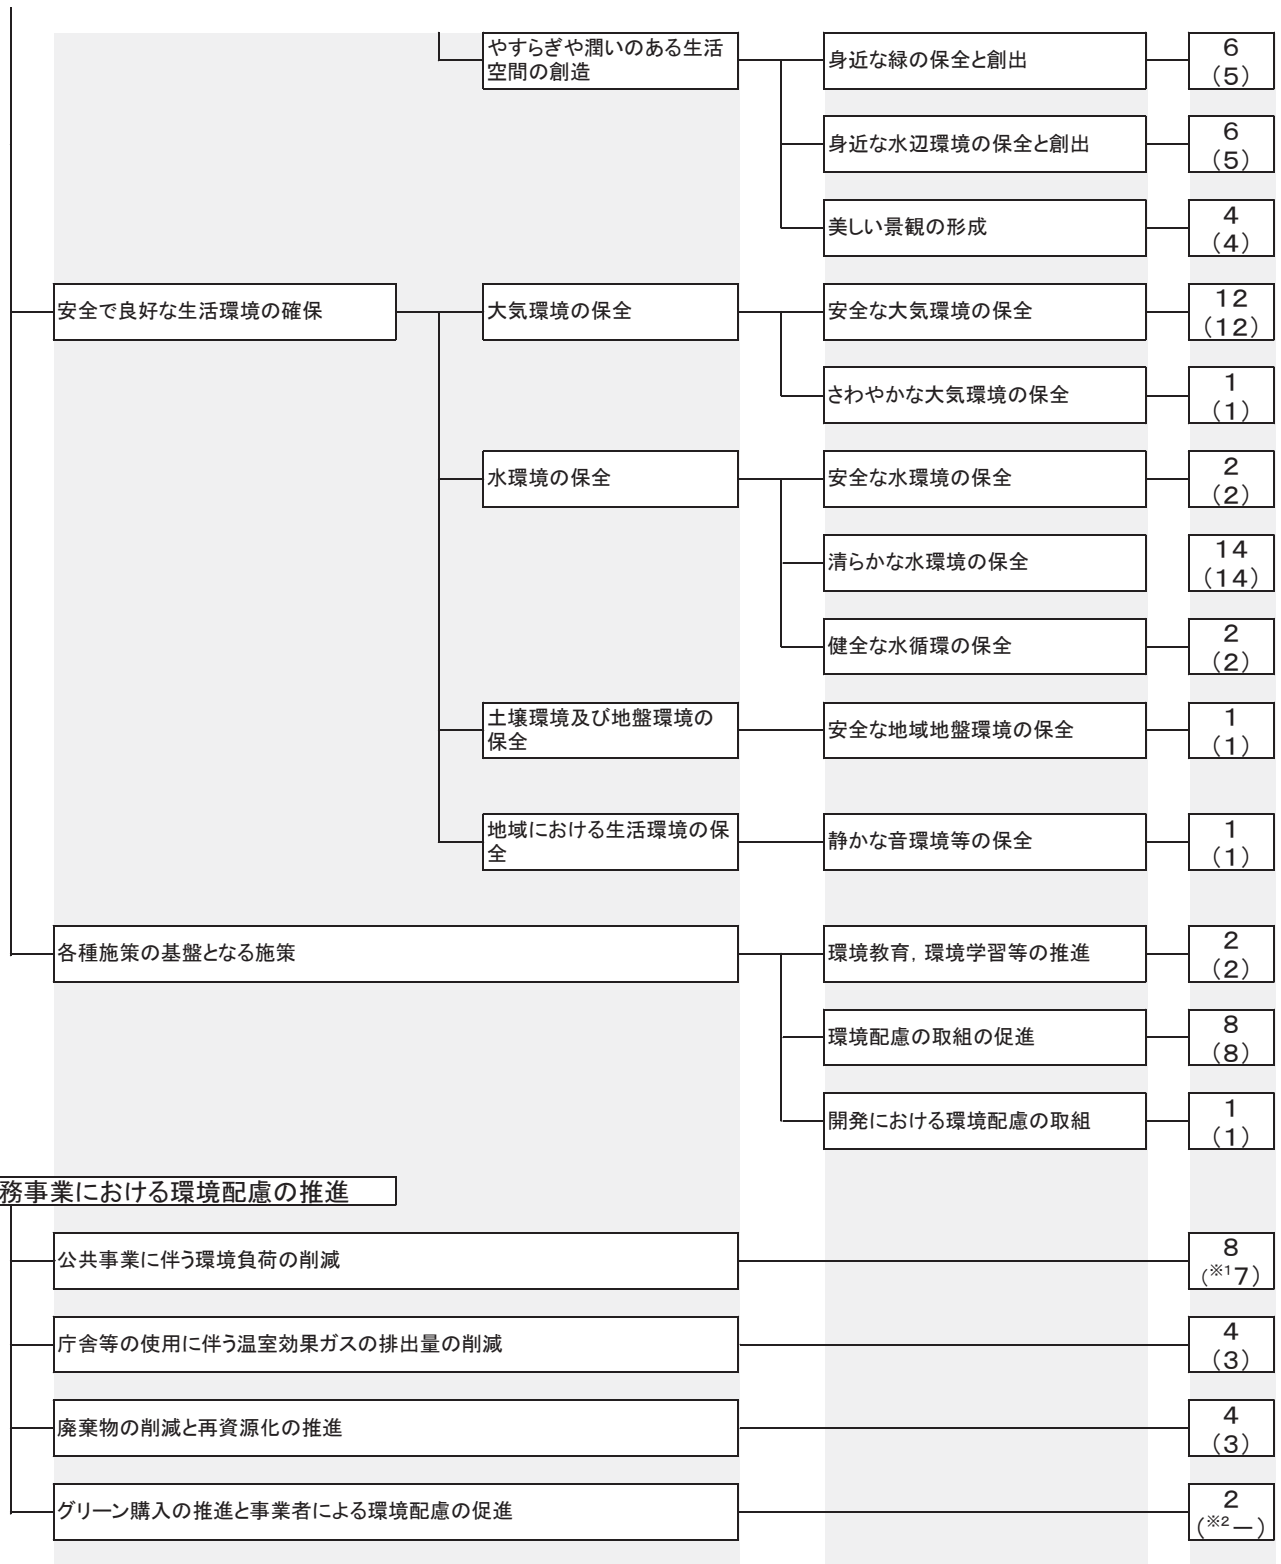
やすらぎや潤いのある生活空間の創造

身近な緑の保全と創出
6
(5)

身近な水辺環境の保全と創出
6
(5)

美しい景観の形成
4
(4)

安全で良好な生活環境の確保

大気環境の保全

安全な大気環境の保全
12
(12)

さわやかな大気環境の保全
1
(1)

水環境の保全

安全な水環境の保全
2
(2)

清らかな水環境の保全
14
(14)

健全な水循環の保全
2
(2)

土壌環境及び地盤環境の保全

安全な地域地盤環境の保全
1
(1)

地域における生活環境の保全

静かな音環境等の保全
1
(1)

各種施策の基盤となる施策

環境教育，環境学習等の推進
2
(2)

環境配慮の取組の促進
8
(8)

開発における環境配慮の取組
1
(1)

務事業における環境配慮の推進

公共事業に伴う環境負荷の削減
8
(※17)

庁舎等の使用に伴う温室効果ガスの排出量の削減
4
(3)

廃棄物の削減と再資源化の推進
4
(3)

グリーン購入の推進と事業者による環境配慮の促進
2
(※2—)